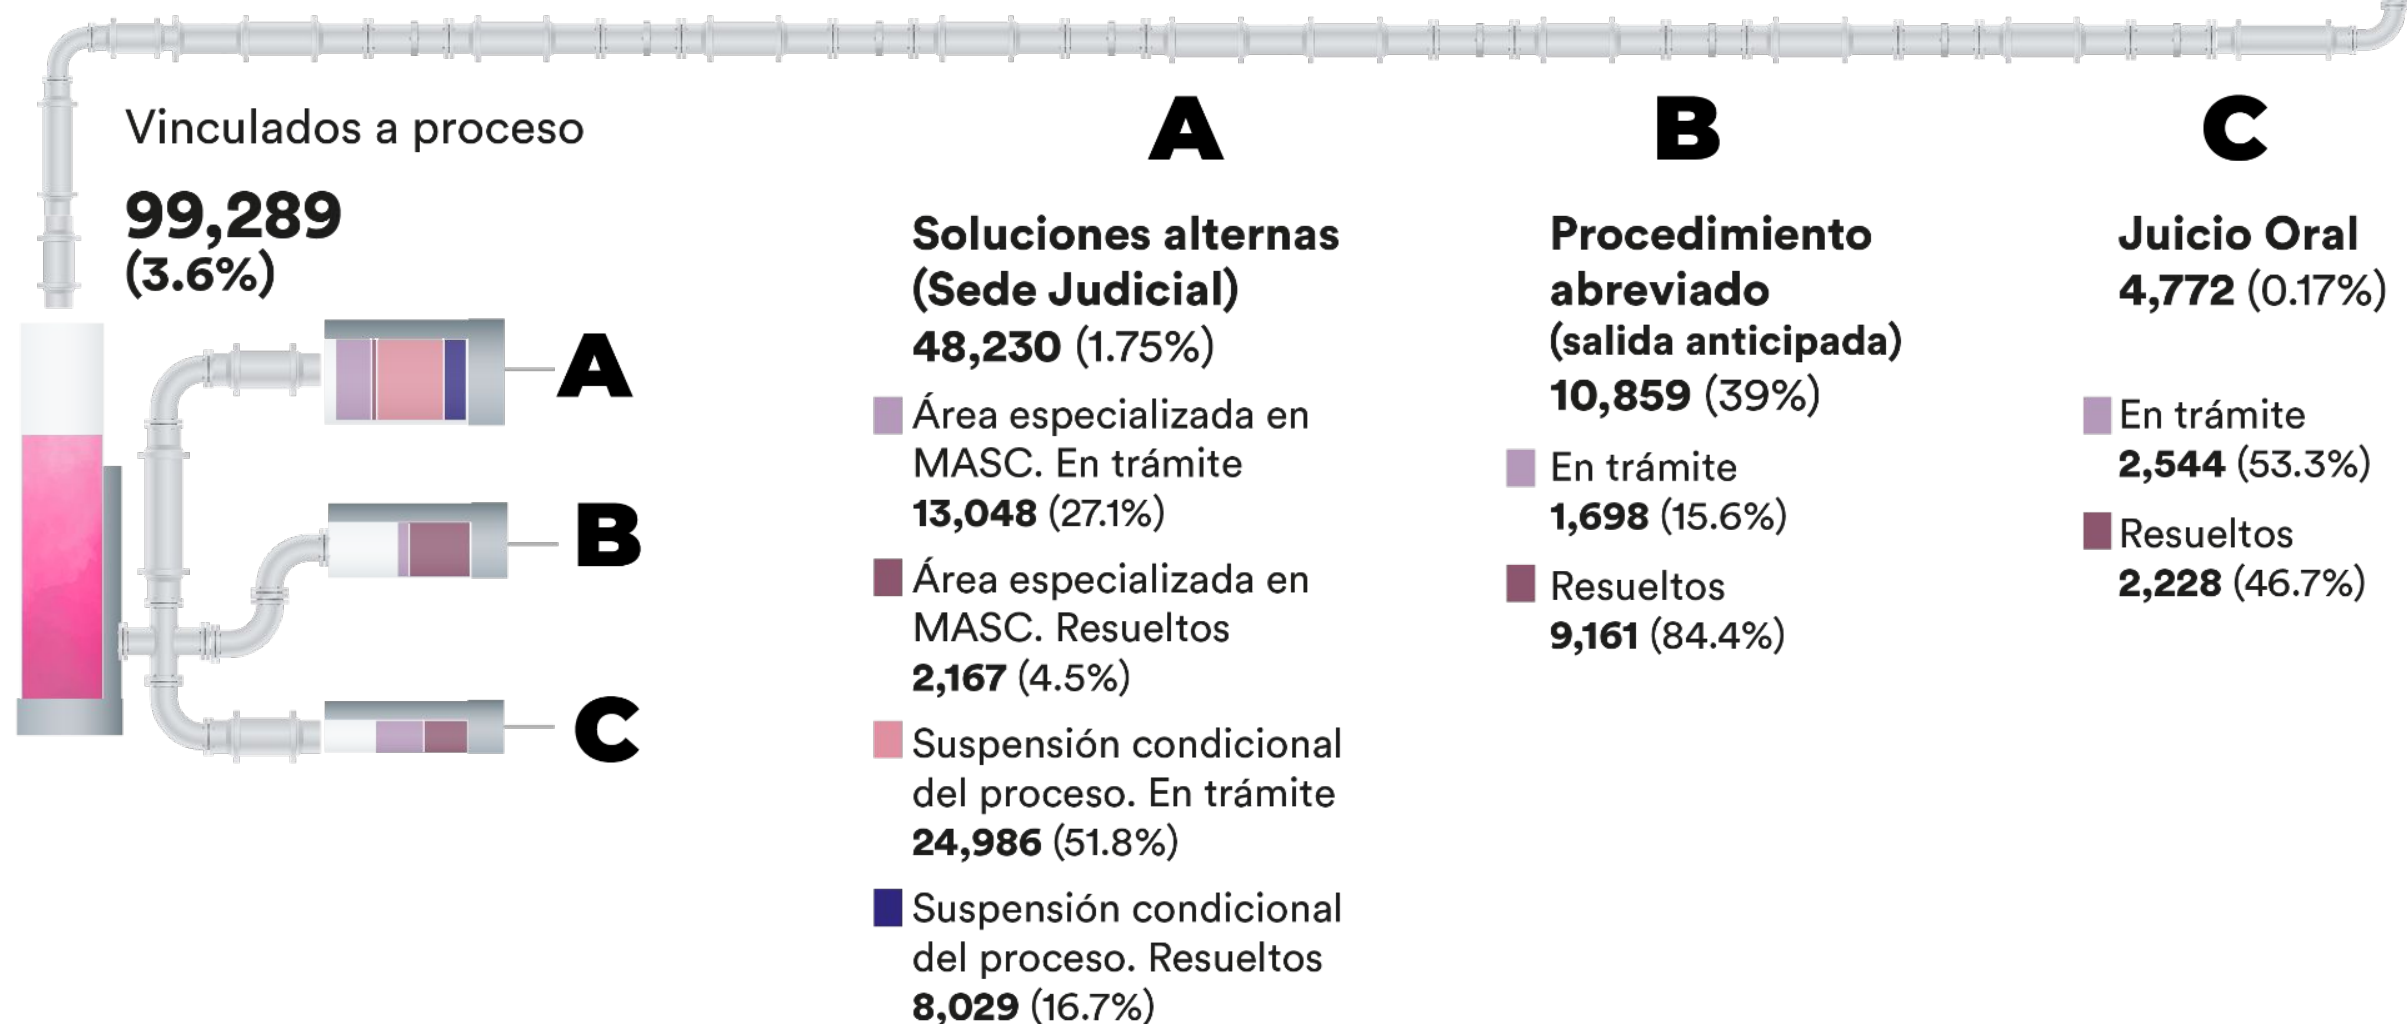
Vinculados a proceso

99,289
(3.6%)

A

B

C

A

Soluciones alternas (Sede Judicial)
48,230 (1.75%)

Área especializada en MASC. En trámite
13,048 (27.1%)

Área especializada en MASC. Resueltos
2,167 (4.5%)

Suspensión condicional del proceso. En trámite
24,986 (51.8%)

Suspensión condicional del proceso. Resueltos
8,029 (16.7%)

B

Procedimiento abreviado
(salida anticipada)
10,859 (39%)

En trámite
1,698 (15.6%)

Resueltos
9,161 (84.4%)

C

Juicio Oral
4,772 (0.17%)

En trámite
2,544 (53.3%)

Resueltos
2,228 (46.7%)